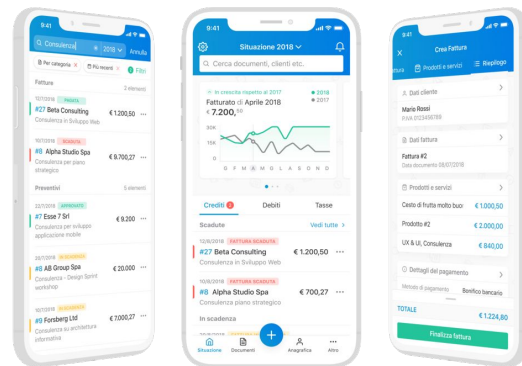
9:41

Consulenza 2018 Annulla

Per categoria Più recenti Filtri

Fatture 3 elementi

10/7/2018 PAGATA
#27 Beta Consulting € 1.200,50
Consulenza in Sviluppo Web

12/6/2018 SCADUTA
#8 Alpha Studio Spa € 8.700,27
Consulenza per piano strategico

Preventivi 5 elementi

02/7/2018 APPROVATO
#7 Esse 7 Srl € 9.200
Consulenza per sviluppo applicazione mobile

06/6/2018 IN ATTESA
#8 AB Group Spa € 20.000
Consulenza - Design Sprint workshop

10/5/2018 IN ATTESA
#9 Forsberg Ltd € 7.000,27
Consulenza su architettura informativa

9:41

Situazione 2018

Cerca documenti, clienti etc.

In crescita rispetto al 2017
● 2018
● 2017
Fatturato di Aprile 2018
€ 7.200,50

30K
15K
0
G F M A M G L A S O N D

Crediti 2 Debiti Tasse

Scadute Vedi tutte

12/6/2018 FATTURA SCADUTA
#27 Beta Consulting € 1.200,50
Consulenza in Sviluppo Web

12/6/2018 FATTURA SCADUTA
#8 Alpha Studio Spa € 700,27
Consulenza piano strategico

In scadenza

Situazione Documenti Anagrafica Altro

9:41

Crea Fattura

Prodotti e servizi Riepilogo

Dati cliente
Mario Rossi
P.IVA 0123456789

Dati fattura
Fattura #2
Data documento 08/07/2018

Prodotti e servizi
Cesto di frutta molto buo € 1.000,50
Prodotto #2 € 2.000,00
UX & UI, Consulenza € 840,00

Dettagli del pagamento
Metodo di pagamento Bonifico bancario

TOTALE € 1.224,80

Finalizza fattura